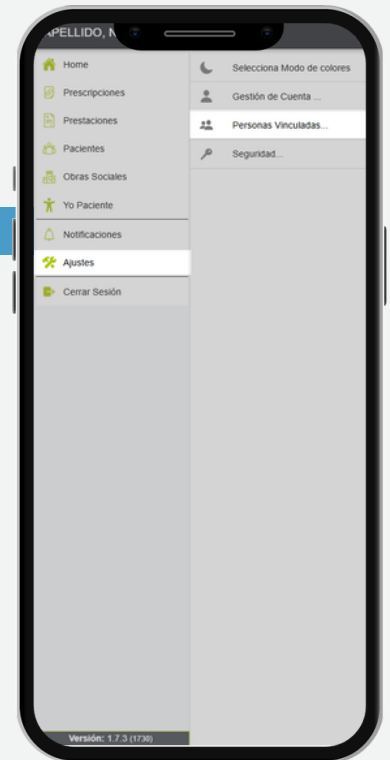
APELLIDO, N

Home
Prescripciones
Prestaciones
Pacientes
Obras Sociales
Yo Paciente
Notificaciones
Ajustes
Cerrar Sesión

Selecciona Modo de colores
Gestión de Cuenta ...
Personas Vinculadas...
Seguridad...

Versión: 1.7.3 (1730)